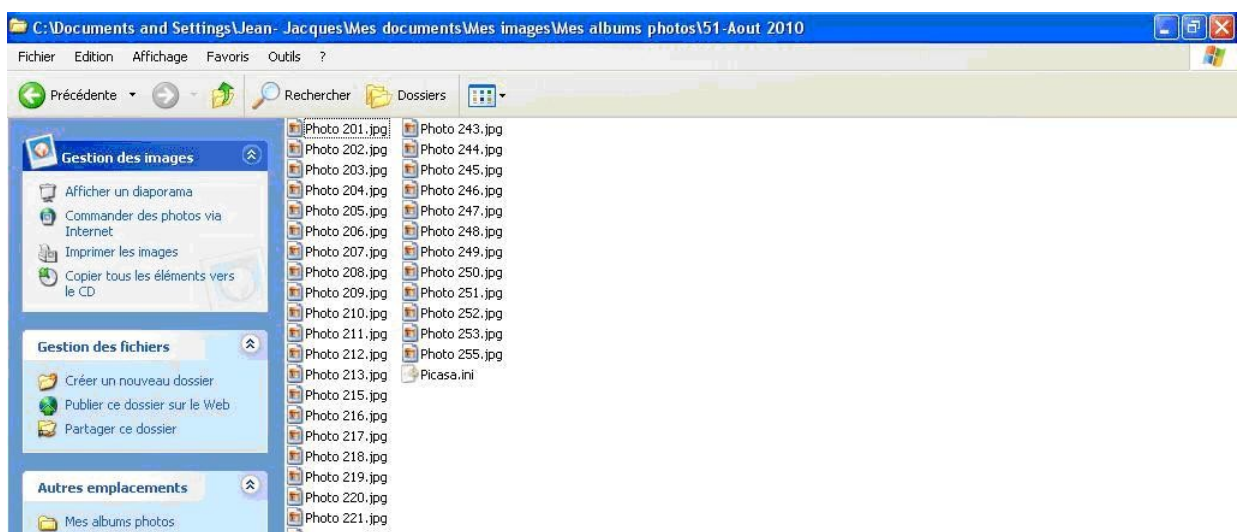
C:\Documents and Settings\Jean- Jacques\Mes documents\Mes images\Mes albums photos\51-Aout 2010

Fichier Edition Affichage Favoris Outils ?

Précédente Rechercher Dossiers

Gestion des images

Afficher un diaporama
Commander des photos via Internet
Imprimer les images
Copier tous les éléments vers le CD

Gestion des fichiers

Créer un nouveau dossier
Publier ce dossier sur le Web
Partager ce dossier

Autres emplacements

Mes albums photos

Photo 201.jpg
Photo 202.jpg
Photo 203.jpg
Photo 204.jpg
Photo 205.jpg
Photo 206.jpg
Photo 207.jpg
Photo 208.jpg
Photo 209.jpg
Photo 210.jpg
Photo 211.jpg
Photo 212.jpg
Photo 213.jpg
Photo 215.jpg
Photo 216.jpg
Photo 217.jpg
Photo 218.jpg
Photo 219.jpg
Photo 220.jpg
Photo 221.jpg

Photo 243.jpg
Photo 244.jpg
Photo 245.jpg
Photo 246.jpg
Photo 247.jpg
Photo 248.jpg
Photo 249.jpg
Photo 250.jpg
Photo 251.jpg
Photo 252.jpg
Photo 253.jpg
Photo 255.jpg
Picasa.ini